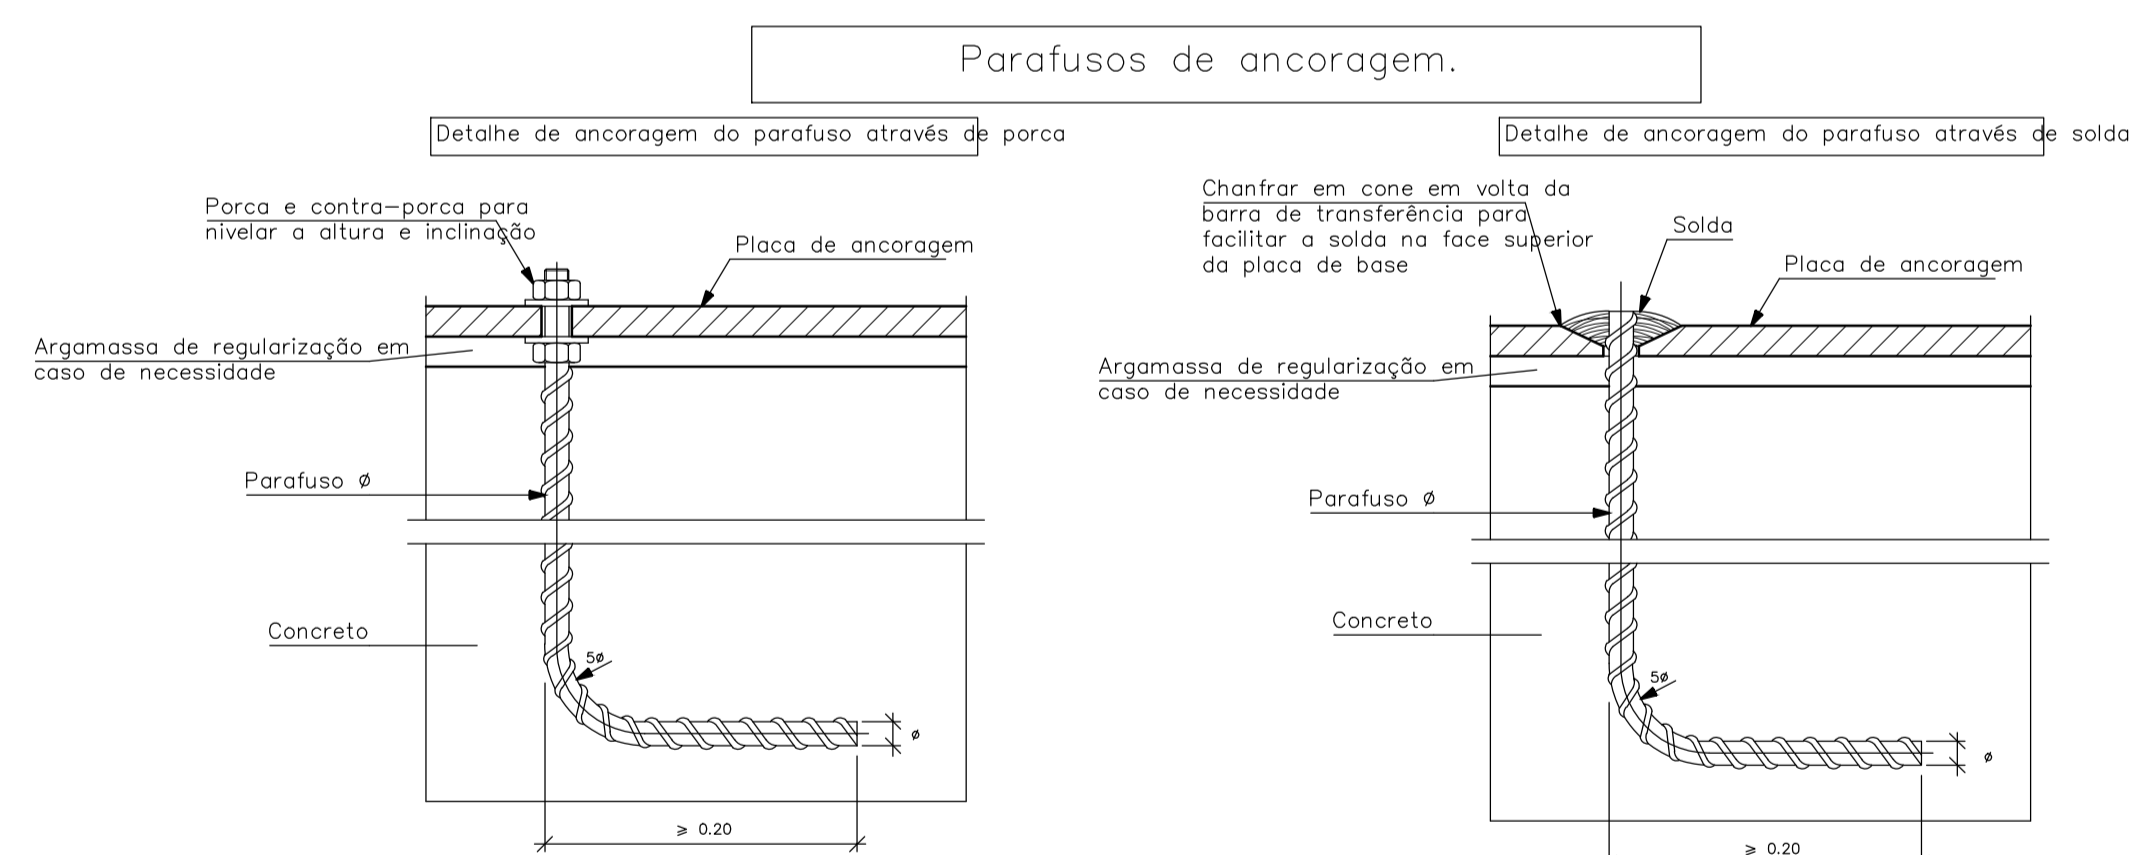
Parafusos de ancoragem.

Detalhe de ancoragem do parafuso através de porca

Porca e contra-porca para nivelar a altura e inclinação

Placa de ancoragem

Argamassa de regularização em caso de necessidade

Parafuso ø

Concreto

5ø

ø

$\geq$ 0.20

Detalhe de ancoragem do parafuso através de solda

Chanfrar em cone em volta da barra de transferência para facilitar a solda na face superior da placa de base

Solda

Placa de ancoragem

Argamassa de regularização em caso de necessidade

Parafuso ø

Concreto

5ø

ø

$\geq$ 0.20